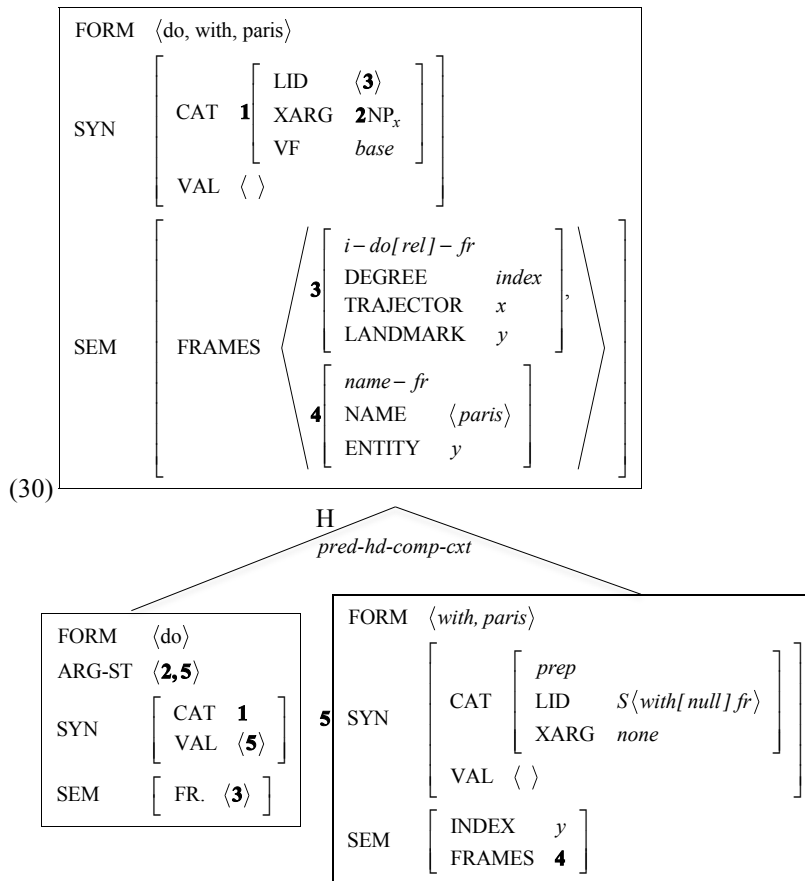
FORM $\langle$do, with, paris$\rangle$

SYN [CAT **1** [LID $\langle$**3**$\rangle$ XARG **2**NP$_x$ VF *base*] VAL $\langle\ \rangle$]

SEM [FRAMES $\langle$ **3** [*i* – *do[rel]* – *fr* DEGREE *index* TRAJECTOR *x* LANDMARK *y*], **4** [*name* – *fr* NAME $\langle$*paris*$\rangle$ ENTITY *y*] $\rangle$]

(30)

H

*pred-hd-comp-cxt*

FORM $\langle$do$\rangle$
ARG-ST $\langle$**2, 5**$\rangle$
SYN [CAT **1** VAL $\langle$**5**$\rangle$]
SEM [FR. $\langle$**3**$\rangle$]

**5** FORM $\langle$*with, paris*$\rangle$
SYN [CAT [*prep* LID *S*$\langle$*with[null] fr*$\rangle$ XARG *none*] VAL $\langle\ \rangle$]
SEM [INDEX *y* FRAMES **4**]